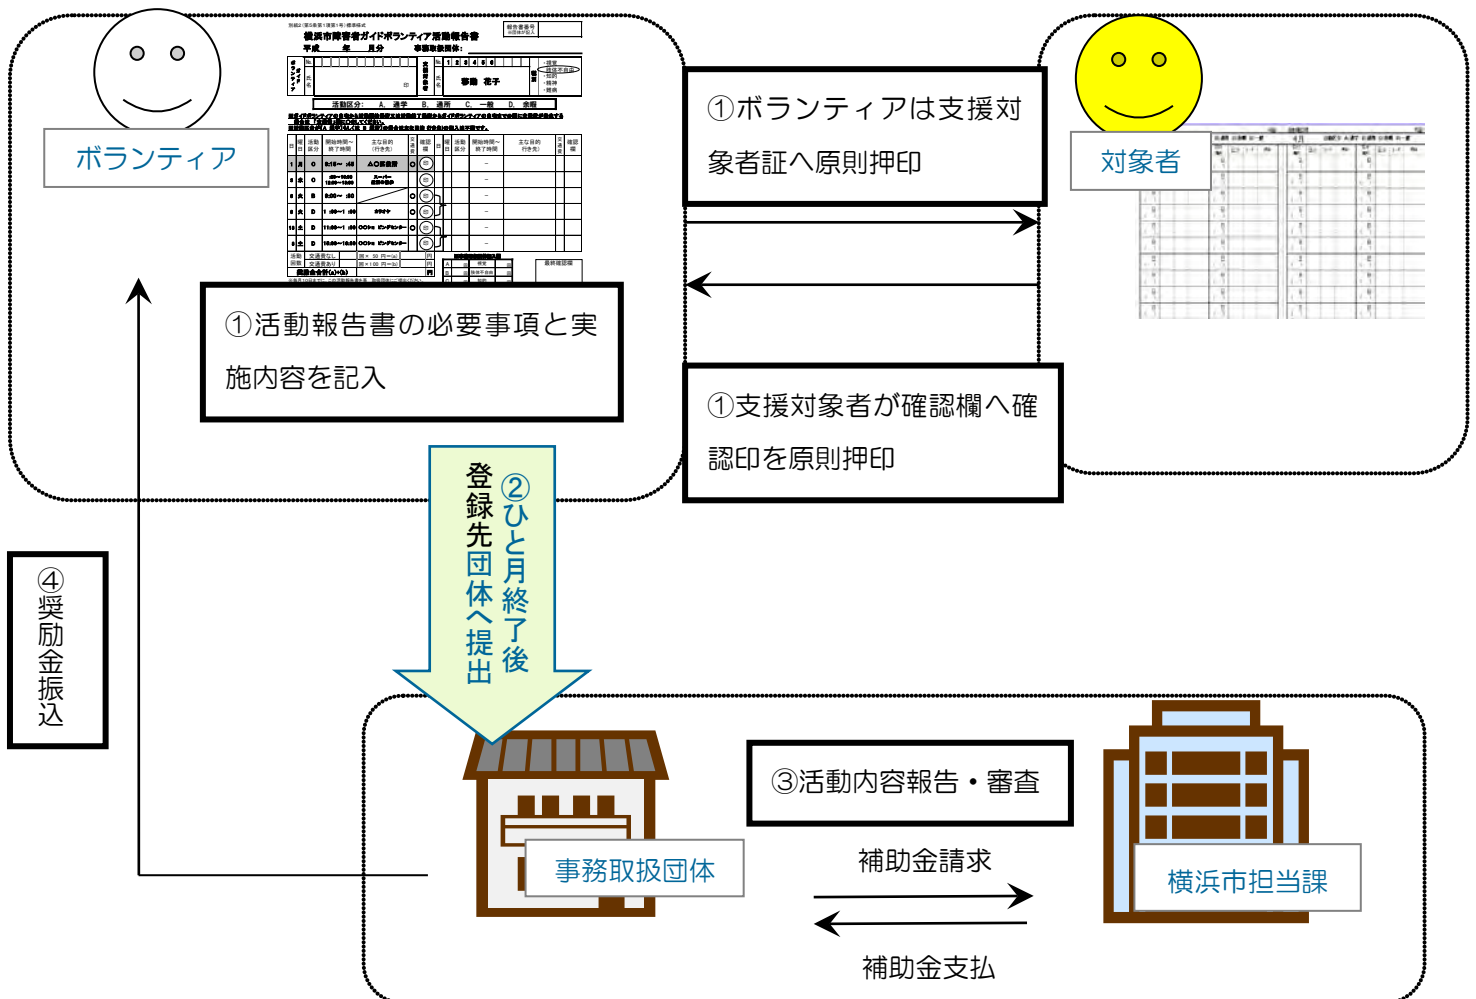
ボランティア

横浜市障害者ガイドボランティア活動報告書

①ボランティアは支援対象者証へ原則押印

対象者

①活動報告書の必要事項と実施内容を記入

①支援対象者が確認欄へ確認印を原則押印

②ひと月終了後
登録先団体へ提出

④奨励金振込

③活動内容報告・審査

事務取扱団体

補助金請求

補助金支払

横浜市担当課